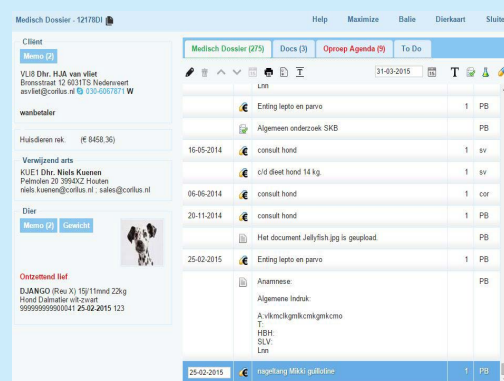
Medisch Dossier - 12178DI

Help Maximize Balie Dierkaart Sluit

Cliënt

Memo (2)

VLI8 Dhr. HJA van vliet
Bronsstraat 12 6031TS Nederweert
asvliet@corilus.nl 030-6067871 W

wanbetaler

Huisdieren rek. (€ 8458,36)

Verwijzend arts

KUE1 Dhr. Niels Kuenen
Pelmolen 20 3994XZ Houten
niels.kuenen@corilus.nl ; sales@corilus.nl

Dier

Memo (2) Gewicht

Ontzettend lief

DJANGO (Reu X) 15j/11mnd 22kg
Hond Dalmatier wit-zwart
999999999900041 25-02-2015 123

Medisch Dossier (275) Docs (3) Oproep Agenda (9) To Do

31-03-2015

| | | | | |
|---|---|---|---|---|
| | Lnn | | | |
| | Enting lepto en parvo | 1 | PB | |
| | Algemeen onderzoek SKB | | PB | |
| 16-05-2014 | consult hond | 1 | sv | |
| | c/d dieet hond 14 kg. | 1 | sv | |
| 06-06-2014 | consult hond | 1 | cor | |
| 20-11-2014 | consult hond | 1 | PB | |
| | Het document Jellyfish.jpg is geupload. | | PB | |
| 25-02-2015 | Enting lepto en parvo | 1 | PB | |
| | Anamnese: Algemene Indruk: A:vlkmclkgmlkcmkgmkcmo T: HBH: SLV: Lnn | | PB | |
| 25-02-2015 | nagellang Mikki guillotine | 1 | PB | |